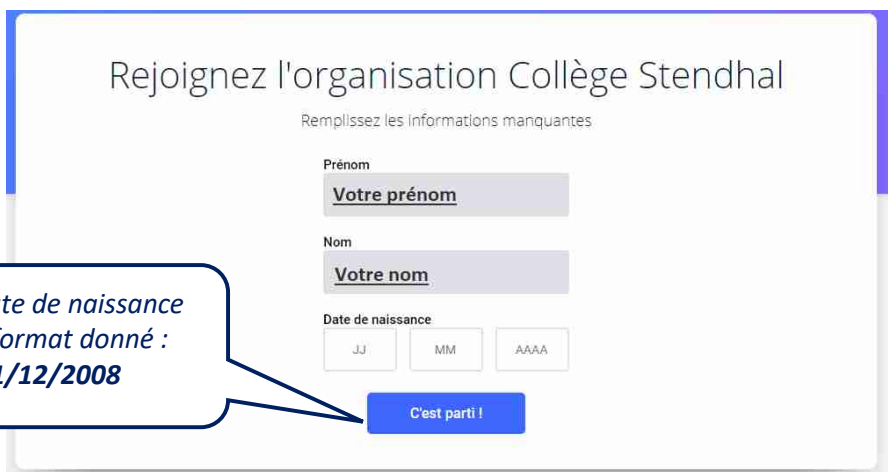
Rejoignez l'organisation Collège Stendhal

Remplissez les informations manquantes

Prénom

Votre prénom

Nom

Votre nom

Date de naissance

JJ

MM

AAAA

C'est parti !

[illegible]te de naissance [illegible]ormat donné : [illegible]1/12/2008